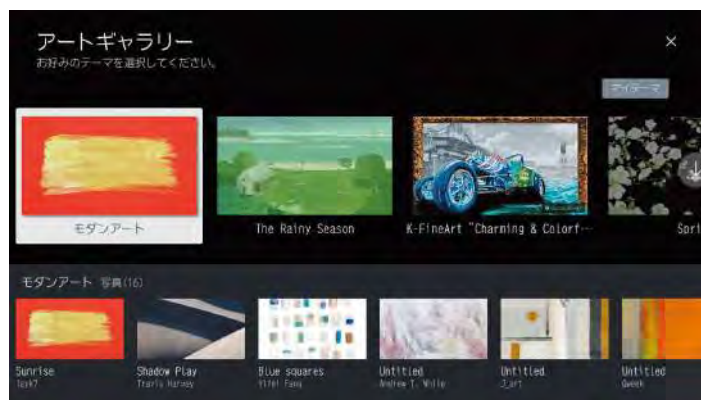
アートギャラリー
お好みのテーマを選択してください。

×

マイテーマ

モダンアート

The Rainy Season

K-FineArt "Charming & Colorf···

Spri

モダンアート 写真(16)

Sunrise
Sook7

Shadow Play
Travis Harvey

Blue squares
Yifei Fang

Untitled
Andrew T. While

Untitled
J_art

Untitled
Gweek